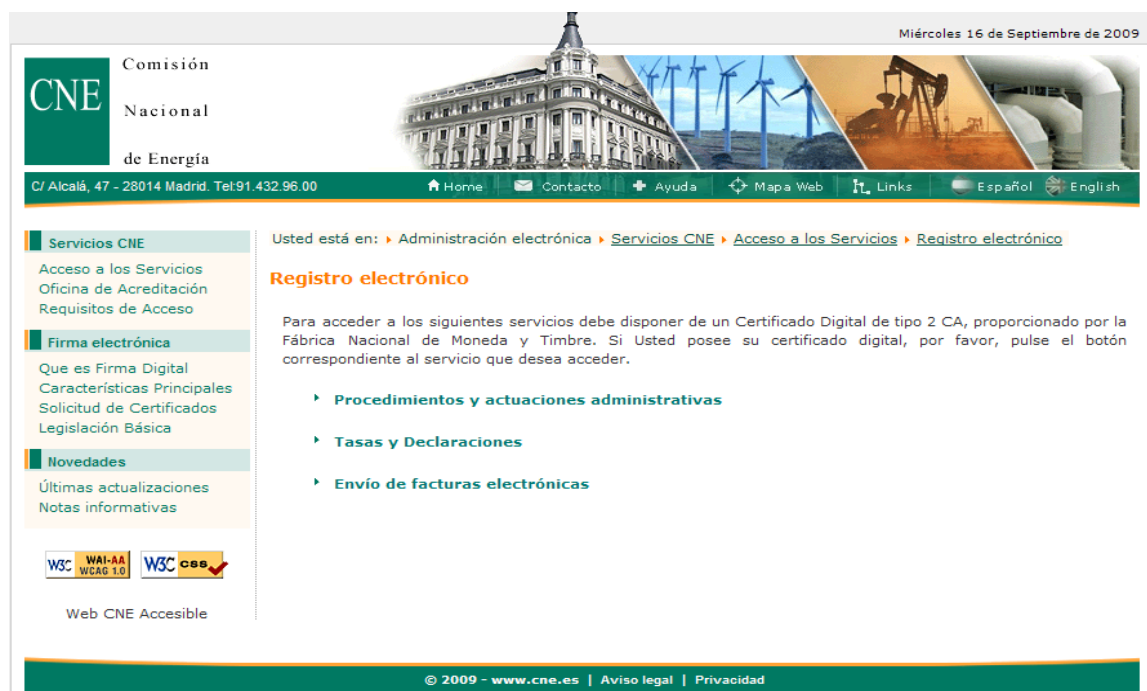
Miércoles 16 de Septiembre de 2009

CNE Comisión Nacional de Energía

C/ Alcalá, 47 - 28014 Madrid. Tel:91.432.96.00

Home | Contacto | Ayuda | Mapa Web | Links | Español | English

Servicios CNE
Acceso a los Servicios
Oficina de Acreditación
Requisitos de Acceso

Firma electrónica
Que es Firma Digital
Características Principales
Solicitud de Certificados
Legislación Básica

Novedades
Últimas actualizaciones
Notas informativas

W3C WAI-AA WCAG 1.0 | W3C css

Web CNE Accesible

Usted está en: Administración electrónica Servicios CNE Acceso a los Servicios Registro electrónico

Registro electrónico

Para acceder a los siguientes servicios debe disponer de un Certificado Digital de tipo 2 CA, proporcionado por la Fábrica Nacional de Moneda y Timbre. Si Usted posee su certificado digital, por favor, pulse el botón correspondiente al servicio que desea acceder.

Procedimientos y actuaciones administrativas

Tasas y Declaraciones

Envío de facturas electrónicas

© 2009 - www.cne.es | Aviso legal | Privacidad